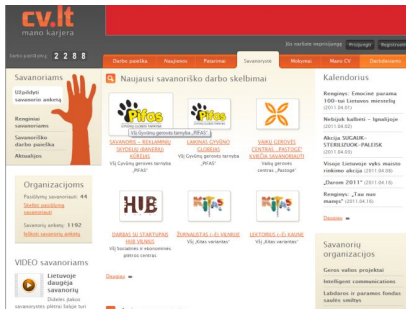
cv.lt
mano karjera

Darbo pasiūlymų 2 7 8

Darbo paieška | Naujienos | Patarimai | Savanorystė | Mokymai | Mano CV | Darbdaviams

Esi narkon neprisijungęs | Prisijungti | Registruotis

Savanoriams
Užpildyti savanorio anketą
Renginiai savanoriams
Savanoriško darbo paieška
Aktualijos

Naujausi savanoriško darbo skelbimai

Pifas
VšĮ Gyvūnų globos tarnyba „Pifas"

SAVANORIS – REKLAMINIŲ SKYDELIŲ (BANERIŲ) KŪRĖJAS
VšĮ Gyvūnų globos tarnyba „Pifas"

LAIKINŲ GYVŪNŲ GLOBĖJAS
VšĮ Gyvūnų globos tarnyba „Pifas"

VAIKŲ GEROVĖS CENTRAS „PASTOGĖ" KŪRĖJA SAVANORIAUTI
Vaikų gerovės centras „Pastogė"

HUB

DARBAS SU STARTUPAIS HUB VILNIUS
VšĮ Socialinės ir ekonominės plėtros centras

ŽURNALISTAS (-Ė) VILNIUJE
VšĮ „Kitas variantas"

LEKTORIUS (-Ė) KAUNE
VšĮ „Kitas variantas"

Daugiau

Organizacijoms
Pasiūlymų savanoriams: 44
Skelbti pasiūlymą savanoriams
Savanorių anketų: 1192
Ieškoti savanorių anketų

VIDEO savanoriams
Lietuvoje daugėja savanorių
Didelės dalies savanorių pilnai laikas turi

Kalendorius
Renginys: Emocinė parama 100-tui Lietuvos miestelių (2011.04.01)
Nebijok kalbėti – lygiuojuosi (2011.04.02)
Akcija SUGRĮŽK-STEBULZOOK-PALIESK (2011.04.03)
Visoje Lietuvoje vyks masinio rinkimo akcija (2011.04.16)
„Darom 2011" (2011.04.16)
Renginys: „Tau nuo manęs" (2011.04.16)

Savanorių organizacijos
Geros valios projektai
Intelligent communications
Labdaros ir paramos fondas saulės smiltys